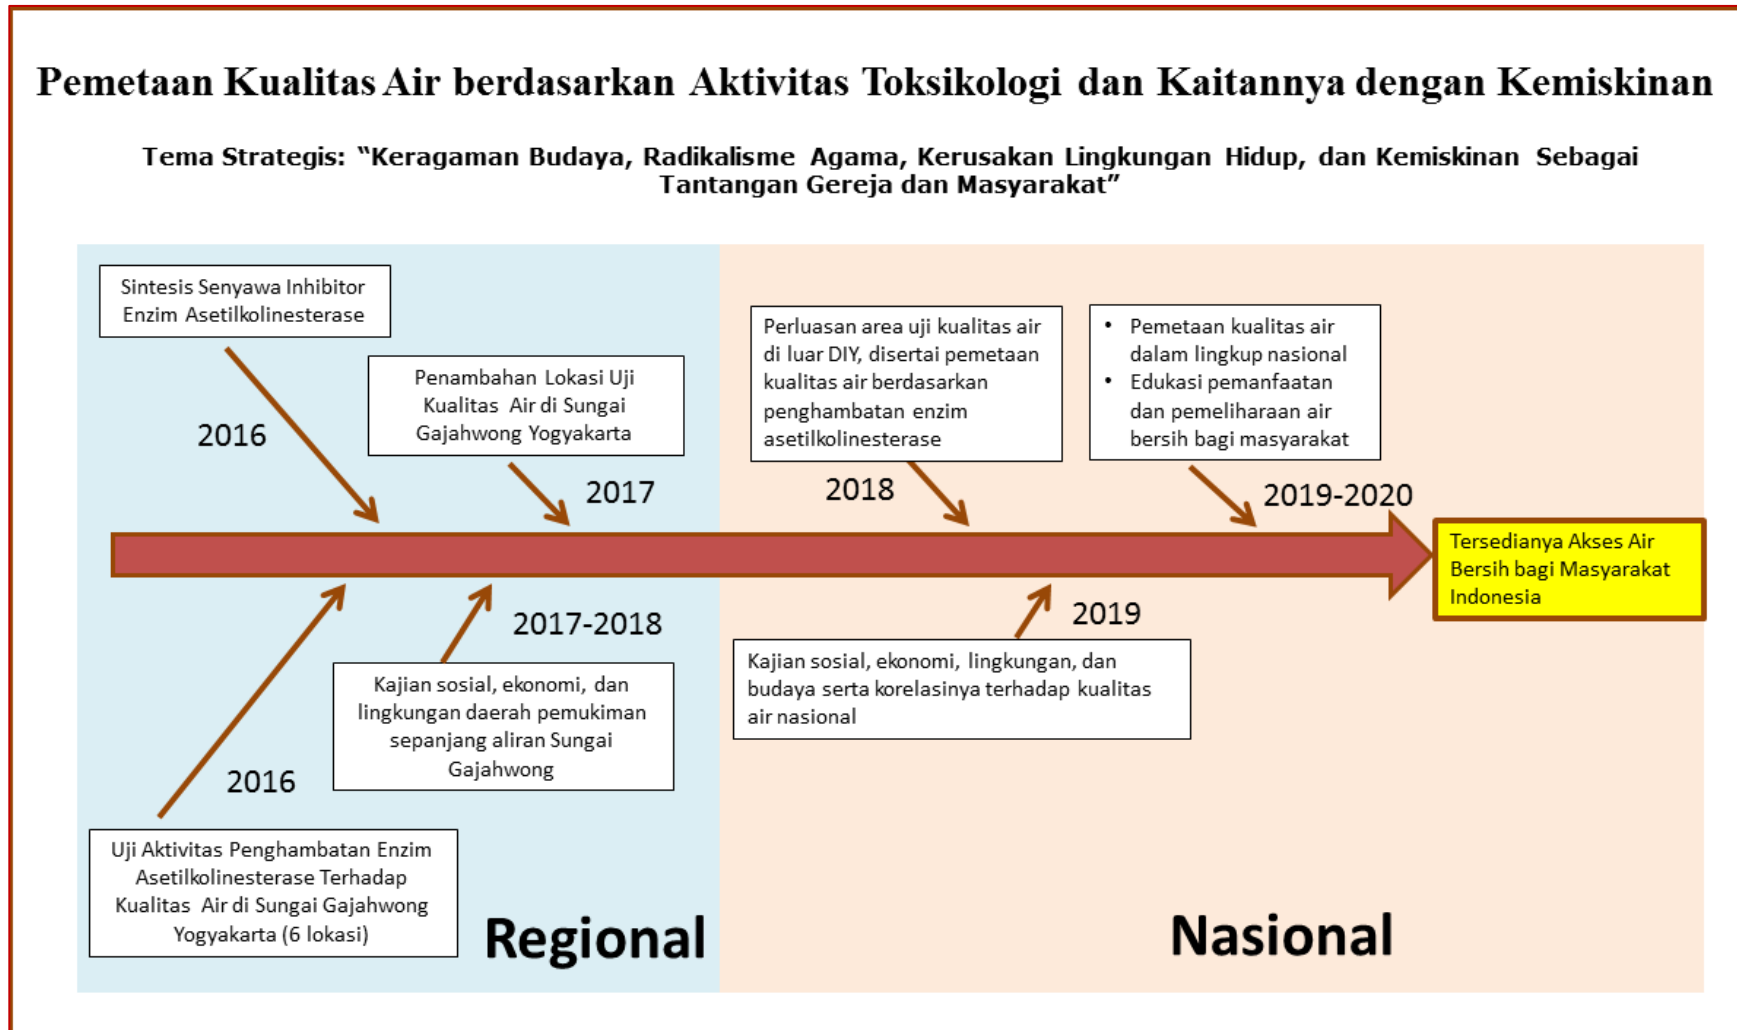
Pemetaan Kualitas Air berdasarkan Aktivitas Toksikologi dan Kaitannya dengan Kemiskinan

Tema Strategis: "Keragaman Budaya, Radikalisme Agama, Kerusakan Lingkungan Hidup, dan Kemiskinan Sebagai Tantangan Gereja dan Masyarakat"

Sintesis Senyawa Inhibitor Enzim Asetilkolinesterase

2016

Penambahan Lokasi Uji Kualitas Air di Sungai Gajahwong Yogyakarta

2017

Perluasan area uji kualitas air di luar DIY, disertai pemetaan kualitas air berdasarkan penghambatan enzim asetilkolinesterase

2018

• Pemetaan kualitas air dalam lingkup nasional
• Edukasi pemanfaatan dan pemeliharaan air bersih bagi masyarakat

2019-2020

Tersedianya Akses Air Bersih bagi Masyarakat Indonesia

2017-2018

Kajian sosial, ekonomi, dan lingkungan daerah pemukiman sepanjang aliran Sungai Gajahwong

2019

Kajian sosial, ekonomi, lingkungan, dan budaya serta korelasinya terhadap kualitas air nasional

2016

Uji Aktivitas Penghambatan Enzim Asetilkolinesterase Terhadap Kualitas Air di Sungai Gajahwong Yogyakarta (6 lokasi)

Regional

Nasional